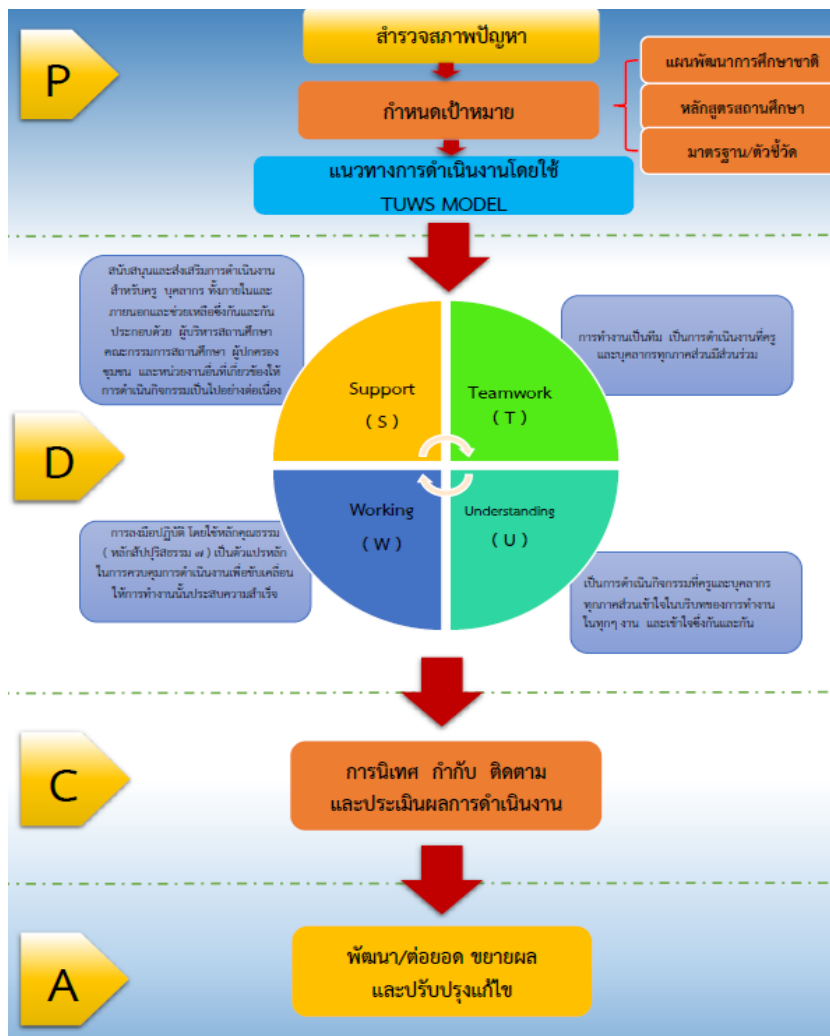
P

สำรวจสภาพปัญหา

กำหนดเป้าหมาย

แผนพัฒนาการศึกษาชาติ

หลักสูตรสถานศึกษา

มาตรฐาน/ตัวชี้วัด

แนวทางการดำเนินงานโดยใช้ TUWS MODEL

สนับสนุนและส่งเสริมการดำเนินงานสำหรับครู บุคลากร ทั้งภายในและภายนอกและช่วยเหลือซึ่งกันและกัน ประกอบด้วย ผู้บริหารสถานศึกษา คณะกรรมการสถานศึกษา ผู้ปกครอง ชุมชน และหน่วยงานอื่นที่เกี่ยวข้องให้การดำเนินกิจกรรมเป็นไปอย่างต่อเนื่อง

การทำงานเป็นทีม เป็นการดำเนินงานที่ครูและบุคลากรทุกภาคส่วนมีส่วนร่วม

D

Support
( S )

Teamwork
( T )

Working
( W )

Understanding
( U )

การลงมือปฏิบัติ โดยใช้หลักคุณธรรม ( หลักสัปปุริสธรรม ๗ ) เป็นตัวแปรหลักในการควบคุมการดำเนินงานเพื่อขับเคลื่อนให้การทำงานนั้นประสบความสำเร็จ

เป็นการดำเนินกิจกรรมที่ครูและบุคลากรทุกภาคส่วนเข้าใจในบริบทของการทำงานในทุกๆ งาน และเข้าใจซึ่งกันและกัน

C

การนิเทศ กำกับ ติดตาม
และประเมินผลการดำเนินงาน

A

พัฒนา/ต่อยอด ขยายผล
และปรับปรุงแก้ไข